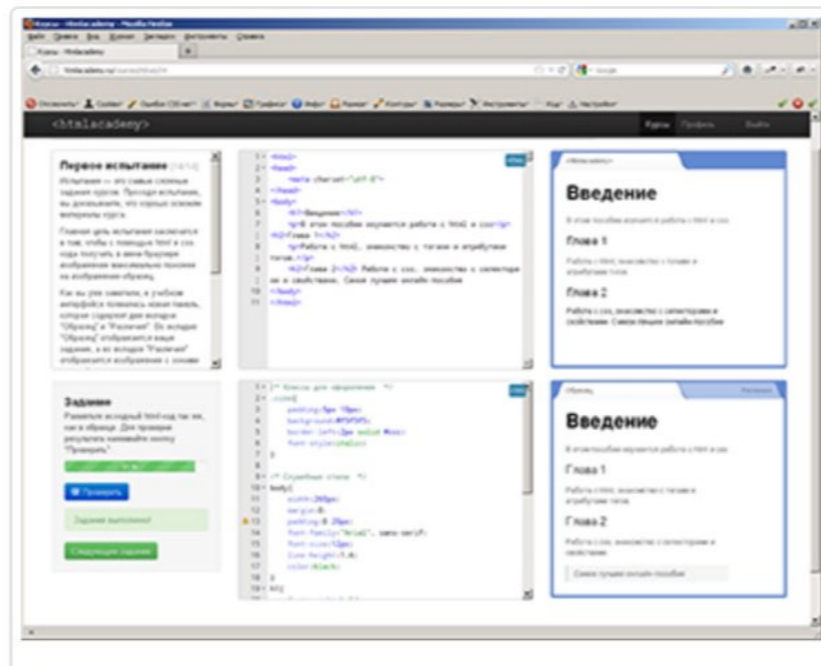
<htmlacademy>

Курсы Профиль Выйти

Первое испытание

Испытания — это самые сложные задания курсов. Пройдя испытание, вы докажете, что хорошо освоили материалы курса.

Главная цель испытания заключается в том, чтобы с помощью html и css кода получить в окне браузера изображение максимально похожее на изображение-образец.

Как вы уже заметили, в учебном интерфейсе появилась новая панель, которая содержит две вкладки: "Образец" и "Различия". Во вкладке "Образец" отображается ваше задание, а во вкладке "Различия" отображается изображение с ...

Задание

Разметьте исходный html-код так же, как в образце. Для проверки результата нажмите кнопку "Проверить".

Проверить

Задание выполнено!

Следующее задание

<html>
<head>
<meta charset="utf-8">
</head>
<body>
<h1>Введение</h1>
<p>В этом пособии изучается работа с html и css</p>
<h2>Глава 1</h2>
<p>Работа с html, знакомство с тегами и атрибутами тегов.</p>
<h2>Глава 2</h2> Работа с css, знакомство с селекторами и свойствами. Самое лучшее онлайн-пособие
</body>
</html>

/* Классы для оформления */
.note{
padding:5px 10px;
background:#f5f5f5;
border-left:2px solid #ccc;
font-style:italic;
}

/* Служебные стили */
body{
width:260px;
margin:0;
padding:0 20px;
font-family:"Arial", sans-serif;
font-size:12px;
line-height:1.4;
color:black;
}

Введение

В этом пособии изучается работа с html и css.

Глава 1

Работа с html, знакомство с тегами и атрибутами тегов.

Глава 2

Работа с css, знакомство с селекторами и свойствами. Самое лучшее онлайн-пособие

Образец Различия

Введение

В этом пособии изучается работа с html и css.

Глава 1

Работа с html, знакомство с тегами и атрибутами тегов.

Глава 2

Работа с css, знакомство с селекторами и свойствами.

Самое лучшее онлайн-пособие